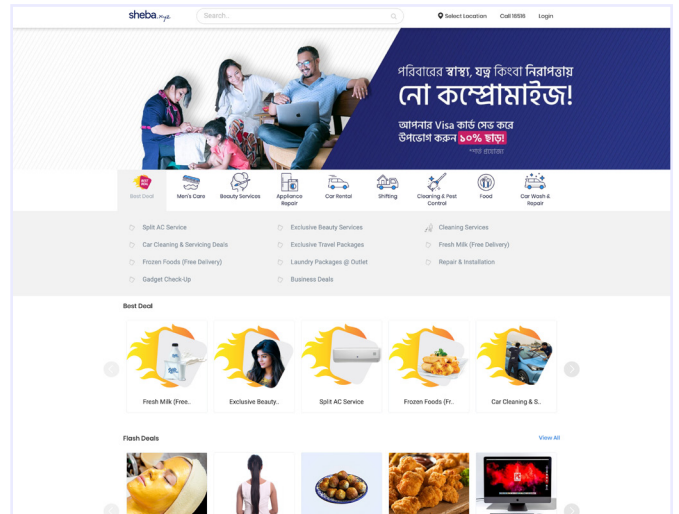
sheba.xyz

Search...

Select Location Call 16516 Login

পরিবারের স্বাস্থ্য, যত্ন কিংবা নিরাপত্তায়

নো কম্প্রোমাইজ!

আপনার Visa কার্ড সেভ করে উপভোগ করুন ১০% ছাড়!

শর্ত প্রযোজ্য

Best Deal Men's Care Beauty Services Appliance Repair Car Rental Shifting Cleaning & Pest Control Food Car Wash & Repair

Split AC Service
Exclusive Beauty Services
Cleaning Services
Car Cleaning & Servicing Deals
Exclusive Travel Packages
Fresh Milk (Free Delivery)
Frozen Foods (Free Delivery)
Laundry Packages @ Outlet
Repair & Installation
Gadget Check-Up
Business Deals

Best Deal

Fresh Milk (Free..
Exclusive Beauty..
Split AC Service
Frozen Foods (Fr..
Car Cleaning & S..

Flash Deals

View All